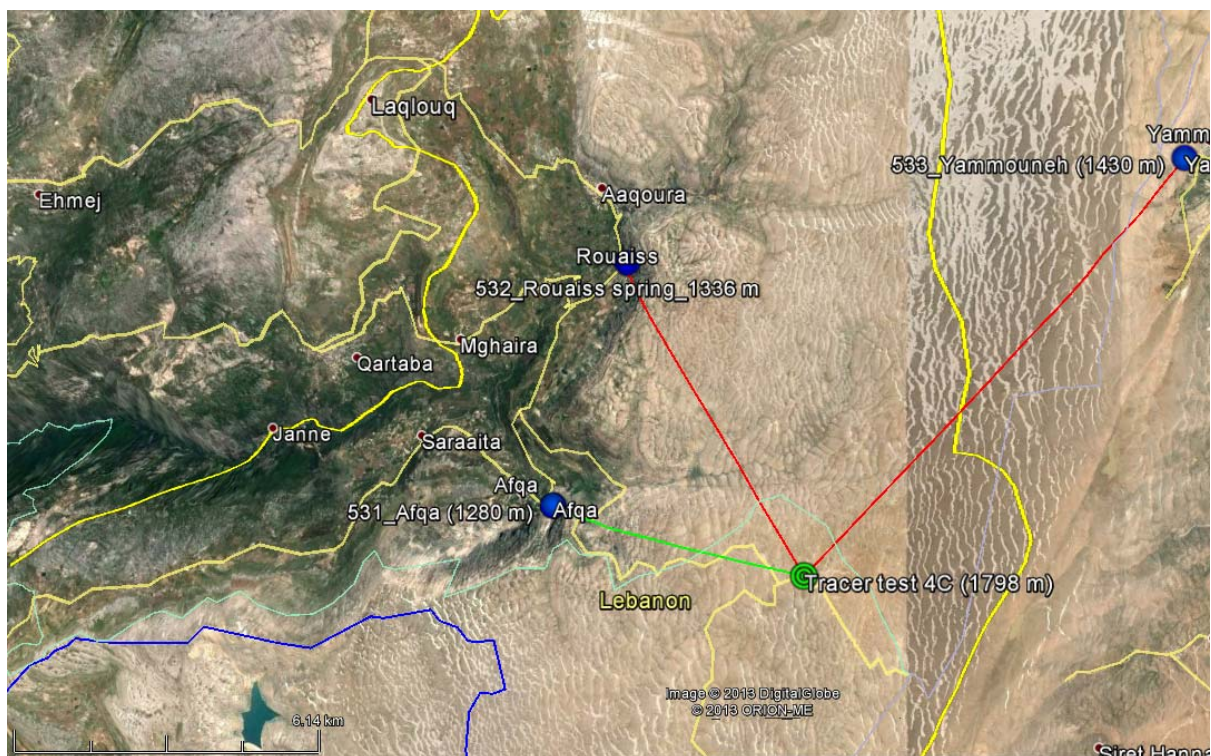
Laqlouq
Yamm
533_Yammouneh (1430 m)
Ya
Ehmej
Aaqoura
Rouaiss
532_Rouaiss spring_1336 m
Mghaira
Qartaba
Janne
Saraaita
Afqa
531_Afqa (1280 m)
Afqa
Tracer test 4C (1798 m)
Lebanon
Image © 2013 DigitalGlobe
© 2013 ORION-ME
6.14 km
Siret Hanna